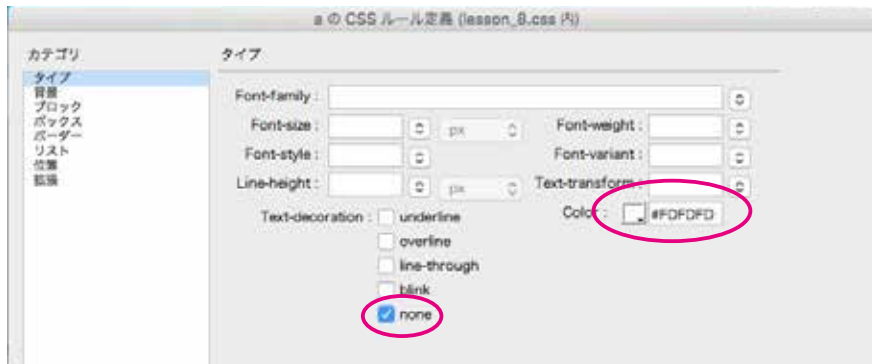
a の CSS ルール定義 (lesson_8.css 内)

カテゴリ
タイプ
背景
ブロック
ボックス
ボーダー
リスト
位置
拡張

タイプ

Font-family :
Font-size : px
Font-weight :
Font-style :
Font-variant :
Line-height : px
Text-transform :
Color : #F0F0F0
Text-decoration : underline
overline
line-through
blink
none